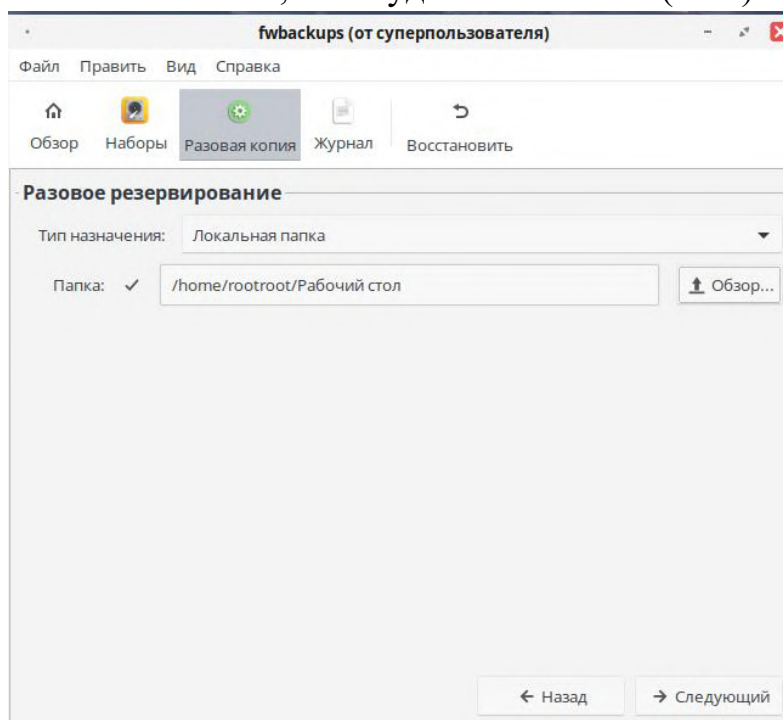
fwbackups (от суперпользователя)

Файл Править Вид Справка

Обзор Наборы Разовая копия Журнал Восстановить

Разовое резервирование

Тип назначения: Локальная папка

Папка: ✓ /home/rootroot/Рабочий стол Обзор...

← Назад → Следующий